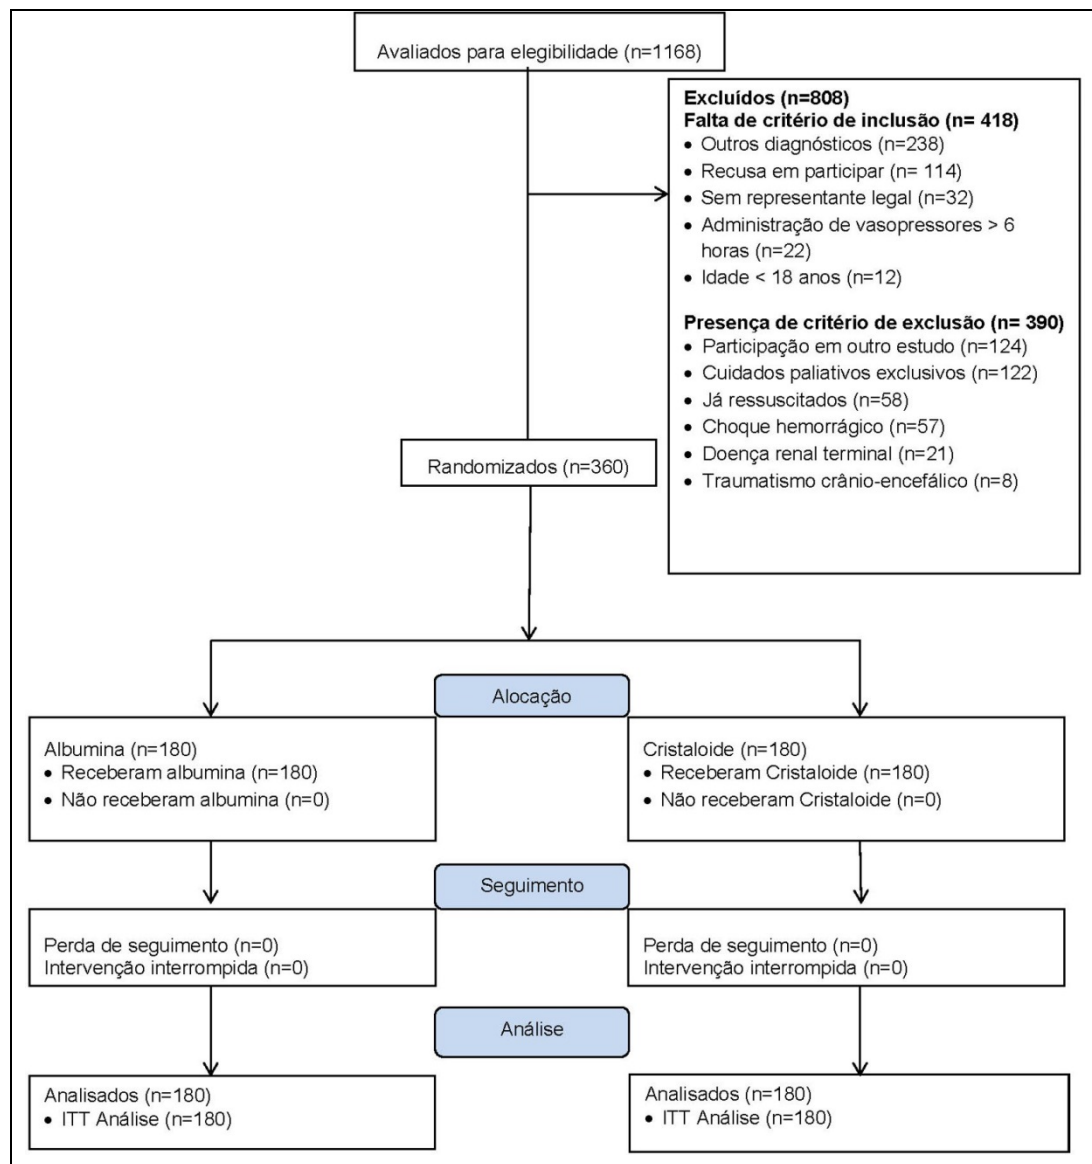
Avaliados para elegibilidade (n=1168)

Excluídos (n=808)
Falta de critério de inclusão (n= 418)
• Outros diagnósticos (n=238)
• Recusa em participar (n= 114)
• Sem representante legal (n=32)
• Administração de vasopressores > 6 horas (n=22)
• Idade < 18 anos (n=12)

Presença de critério de exclusão (n= 390)
• Participação em outro estudo (n=124)
• Cuidados paliativos exclusivos (n=122)
• Já ressuscitados (n=58)
• Choque hemorrágico (n=57)
• Doença renal terminal (n=21)
• Traumatismo crânio-encefálico (n=8)

Randomizados (n=360)

Alocação

Albumina (n=180)
• Receberam albumina (n=180)
• Não receberam albumina (n=0)

Cristaloide (n=180)
• Receberam Cristaloide (n=180)
• Não receberam Cristaloide (n=0)

Seguimento

Perda de seguimento (n=0)
Intervenção interrompida (n=0)

Perda de seguimento (n=0)
Intervenção interrompida (n=0)

Análise

Analisados (n=180)
• ITT Análise (n=180)

Analisados (n=180)
• ITT Análise (n=180)